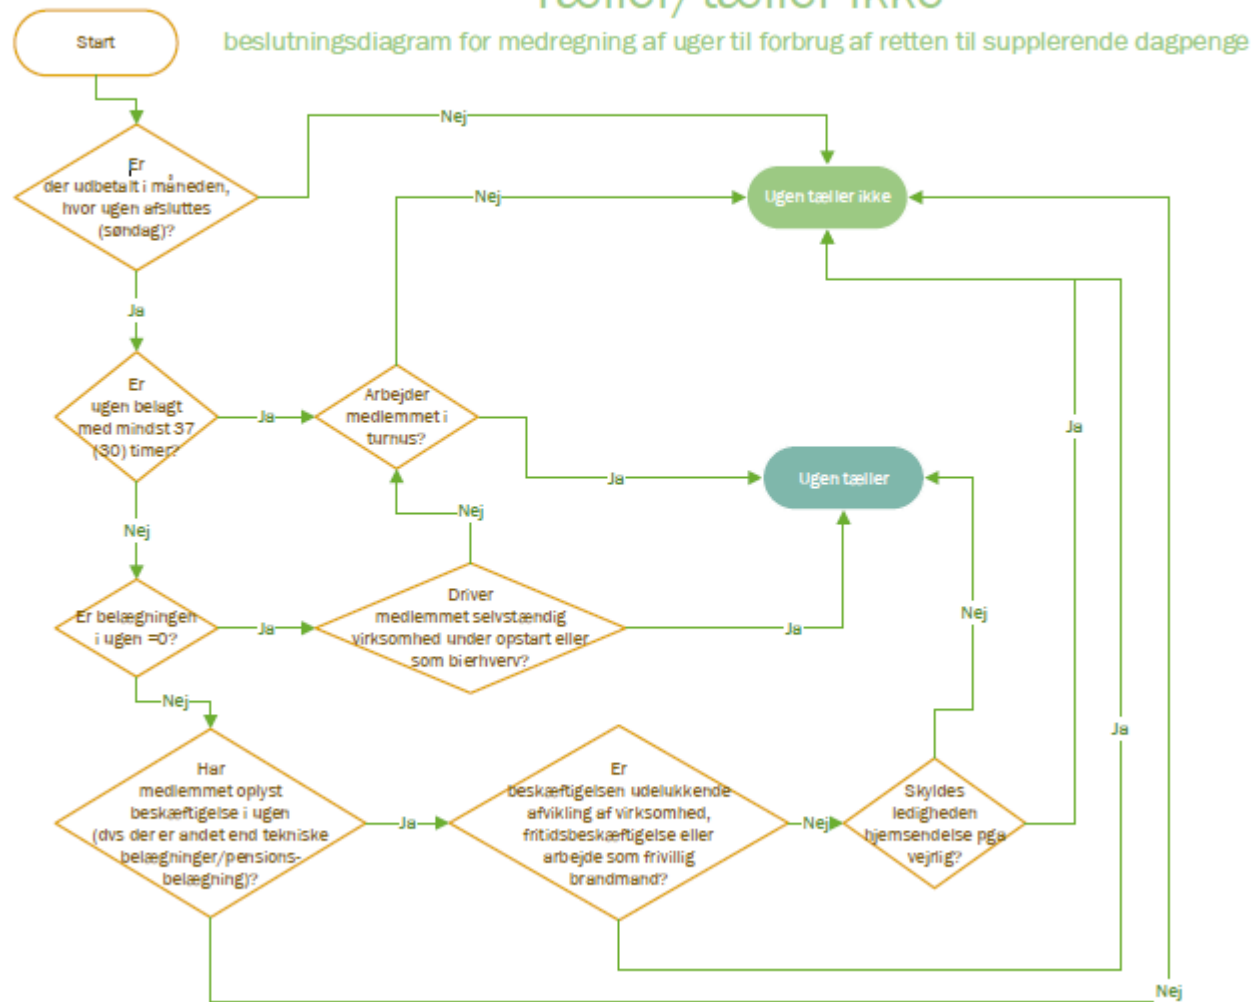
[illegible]

beslutningsdiagram for medregning af uger til forbrug af retten til supplerende dagpenge

Start

Er der udbetalt i måneden, hvor ugen afsluttes (søndag)?

Nej

Ugen tæller ikke

Nej

Ja

Er ugen belagt med mindst 37 (30) timer?

Ja

Arbejder medlemmet i turnus?

Ja

Ugen tæller

Ja

Nej

Nej

Er belægningen i ugen =0?

Ja

Driver medlemmet selvstændig virksomhed under opstart eller som bierhverv?

Ja

Nej

Nej

Ja

Har medlemmet oplyst beskæftigelse i ugen (dvs der er andet end tekniske belægninger/pensions-belægning)?

Ja

Er beskæftigelsen udelukkende afvikling af virksomhed, fritidsbeskæftigelse eller arbejde som frivillig brandmand?

Nej

Skyldes ledigheden hjemsendelse pga vejrlig?

Ja

Nej